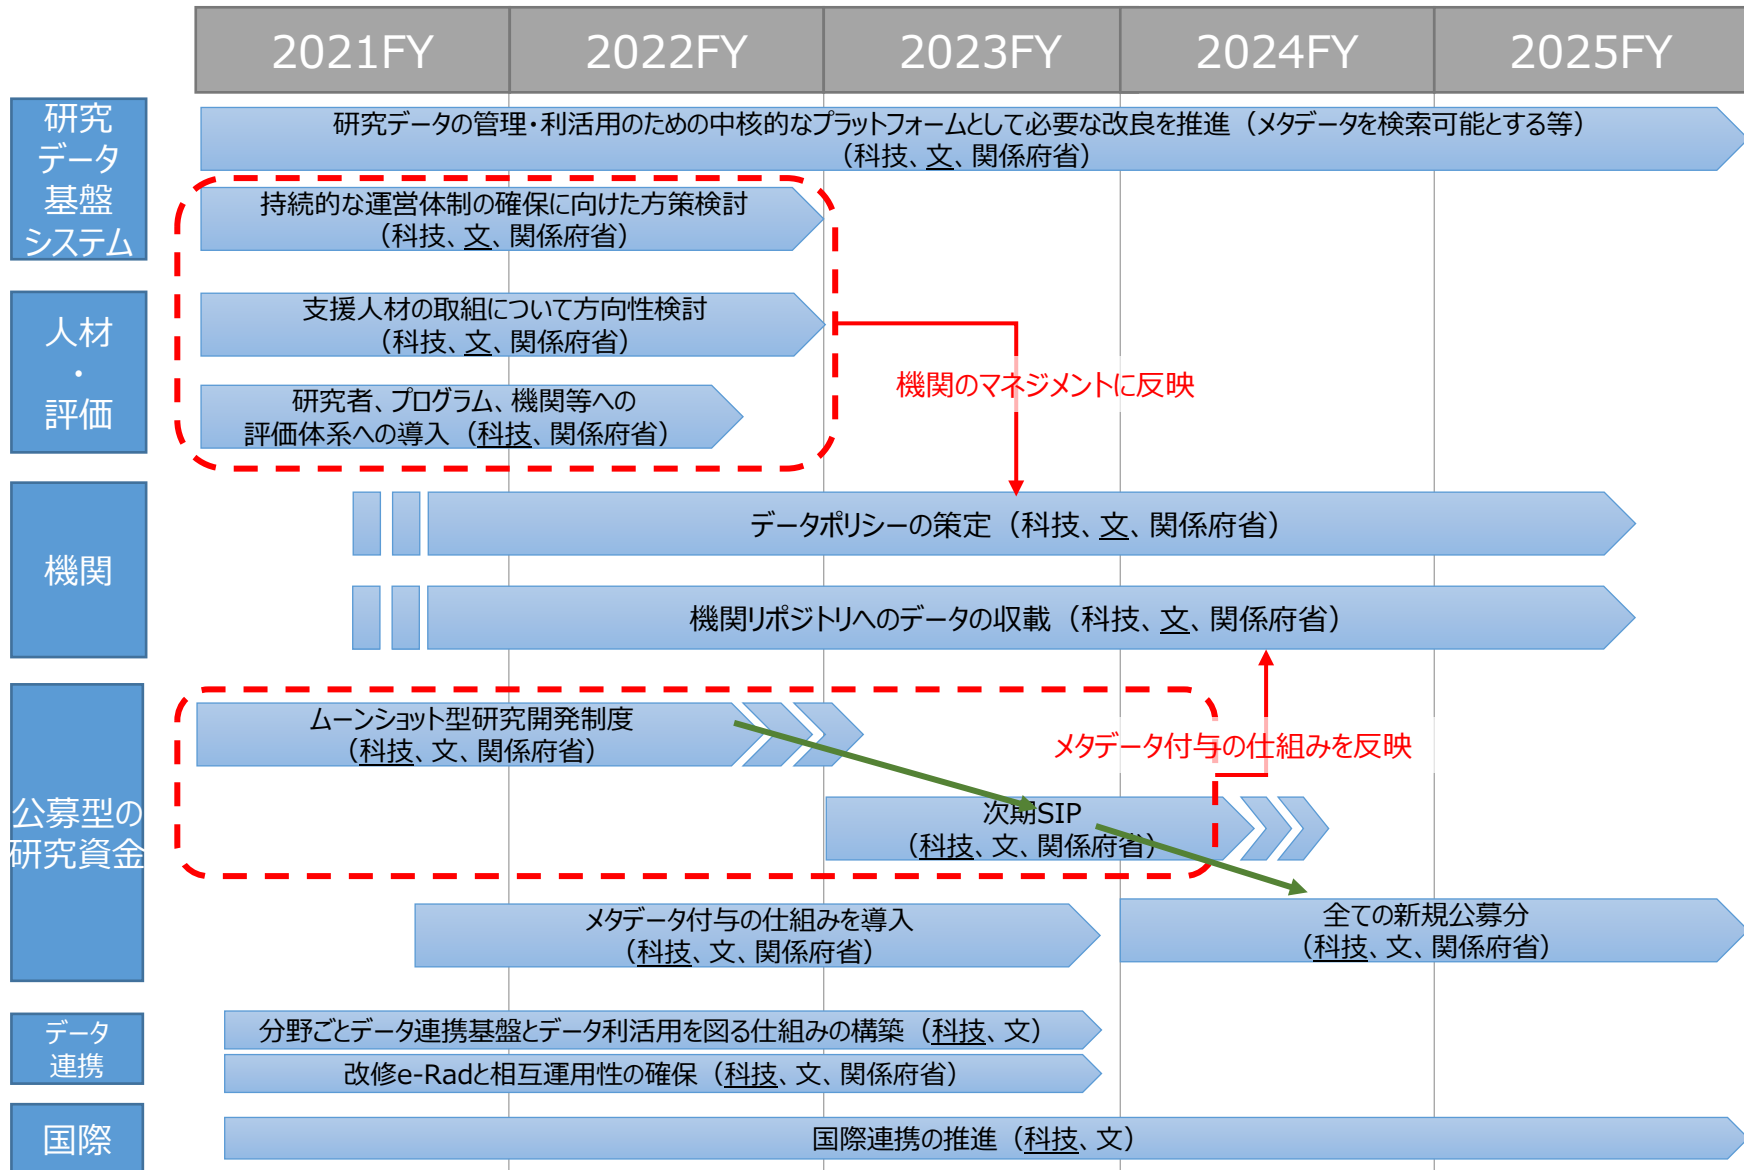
| 2021FY | 2022FY | 2023FY | 2024FY | 2025FY |
|---|---|---|---|---|

研究データ基盤システム

研究データの管理・利活用のための中核的なプラットフォームとして必要な改良を推進（メタデータを検索可能とする等）（科技、文、関係府省）

持続的な運営体制の確保に向けた方策検討（科技、文、関係府省）

人材・評価

支援人材の取組について方向性検討（科技、文、関係府省）

研究者、プログラム、機関等への評価体系への導入（科技、関係府省）

機関のマネジメントに反映

機関

データポリシーの策定（科技、文、関係府省）

機関リポジトリへのデータの収載（科技、文、関係府省）

公募型の研究資金

ムーンショット型研究開発制度（科技、文、関係府省）

メタデータ付与の仕組みを反映

次期SIP（科技、文、関係府省）

メタデータ付与の仕組みを導入（科技、文、関係府省）

全ての新規公募分（科技、文、関係府省）

データ連携

分野ごとデータ連携基盤とデータ利活用を図る仕組みの構築（科技、文）

改修e-Radと相互運用性の確保（科技、文、関係府省）

国際

国際連携の推進（科技、文）